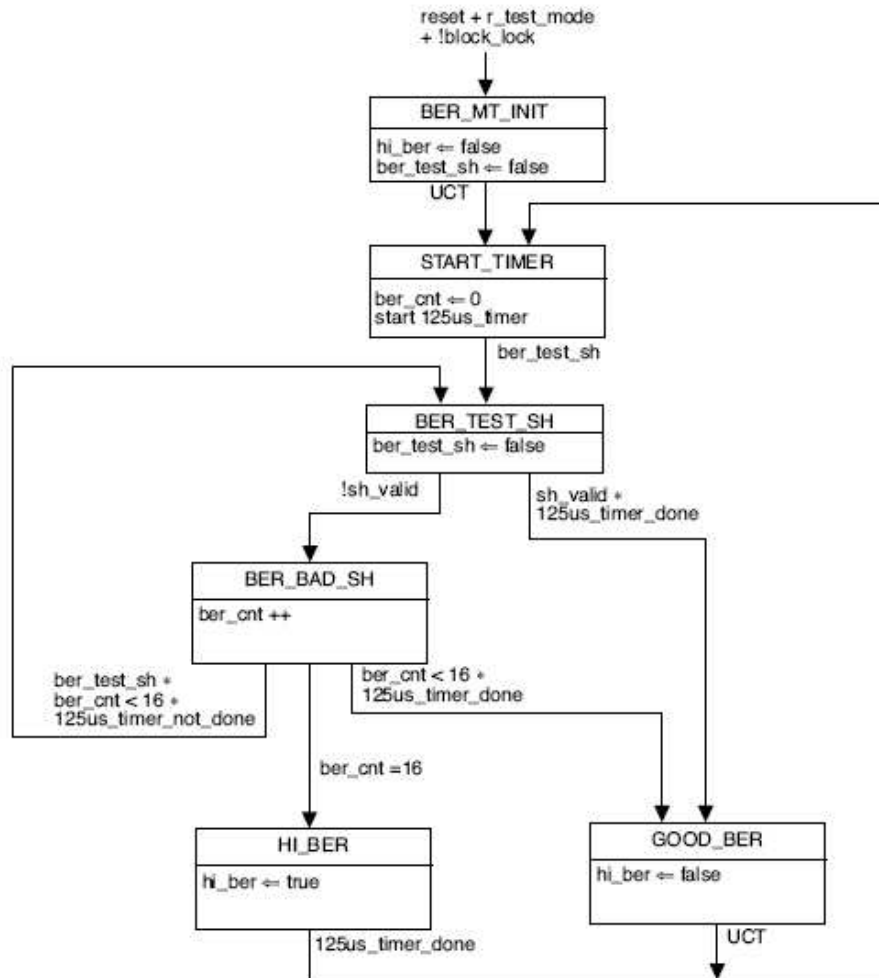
reset + r_test_mode + !block_lock

BER_MT_INIT

hi_ber ⇐ false
ber_test_sh ⇐ false

UCT

START_TIMER

ber_cnt ⇐ 0
start 125us_timer

ber_test_sh

BER_TEST_SH

ber_test_sh ⇐ false

!sh_valid

sh_valid * 125us_timer_done

BER_BAD_SH

ber_cnt ++

ber_test_sh * ber_cnt < 16 * 125us_timer_not_done

ber_cnt < 16 * 125us_timer_done

ber_cnt =16

HI_BER

hi_ber ⇐ true

GOOD_BER

hi_ber ⇐ false

125us_timer_done

UCT